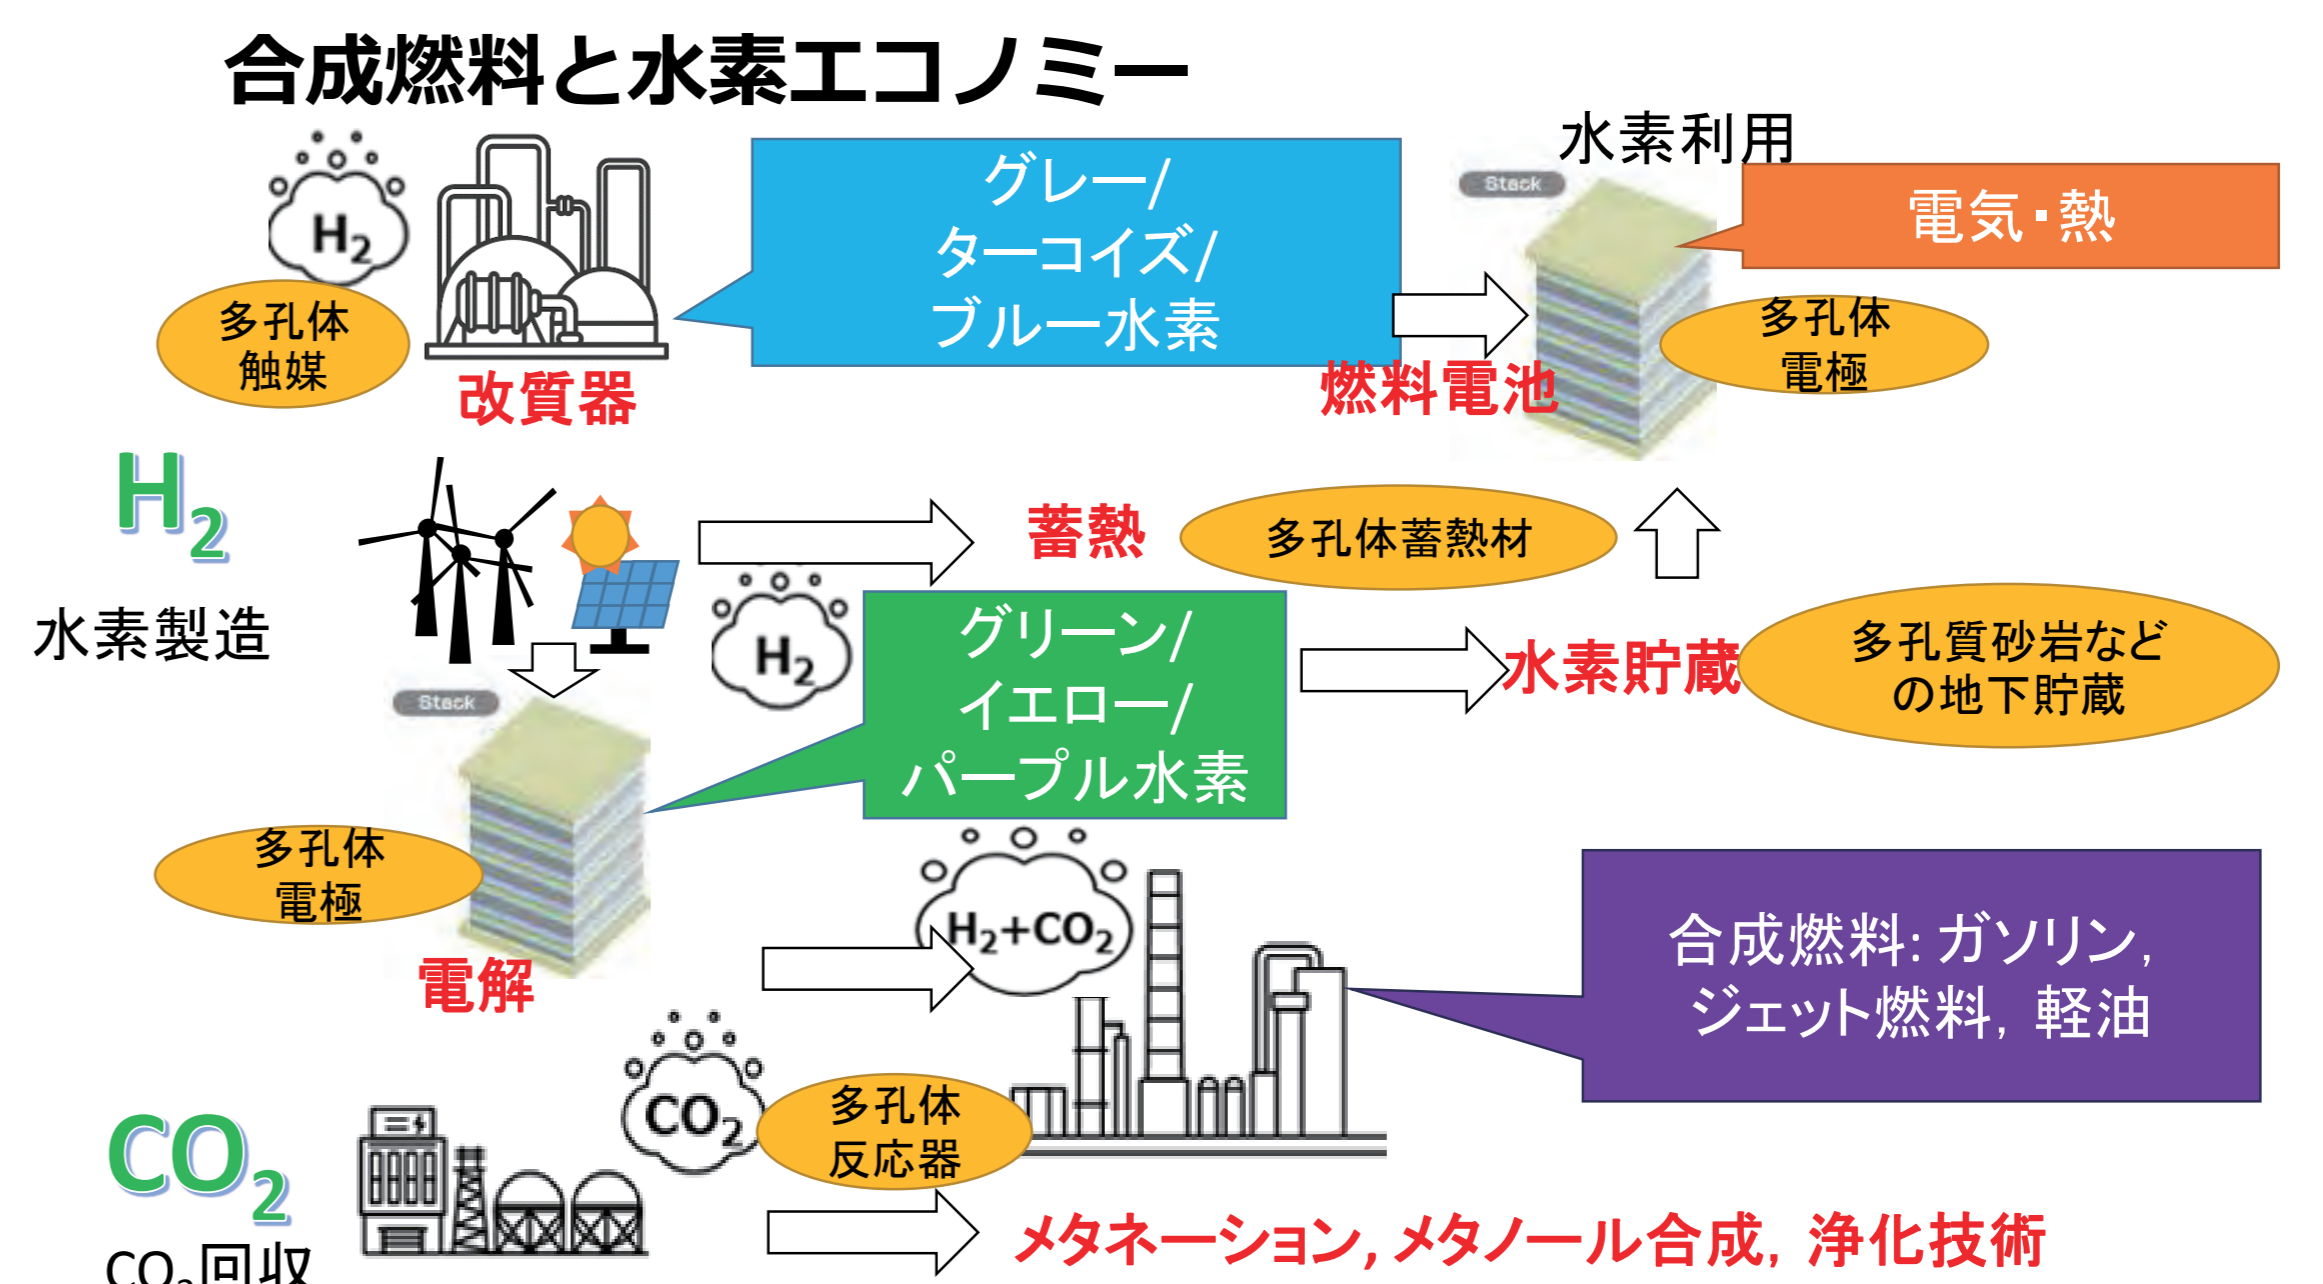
合成燃料と水素エコノミー

$H_2$

多孔体
触媒

改質器

グレー/
ターコイズ/
ブルー水素

水素利用

Stack

電気・熱

多孔体
電極

燃料電池

$H_2$

水素製造

蓄熱

多孔体蓄熱材

$H_2$

グリーン/
イエロー/
パープル水素

水素貯蔵

多孔質砂岩など
の地下貯蔵

Stack

多孔体
電極

電解

$H_2+CO_2$

合成燃料: ガソリン,
ジェット燃料, 軽油

$CO_2$

多孔体
反応器

$CO_2$

$CO_2$回収

メタネーション, メタノール合成, 浄化技術